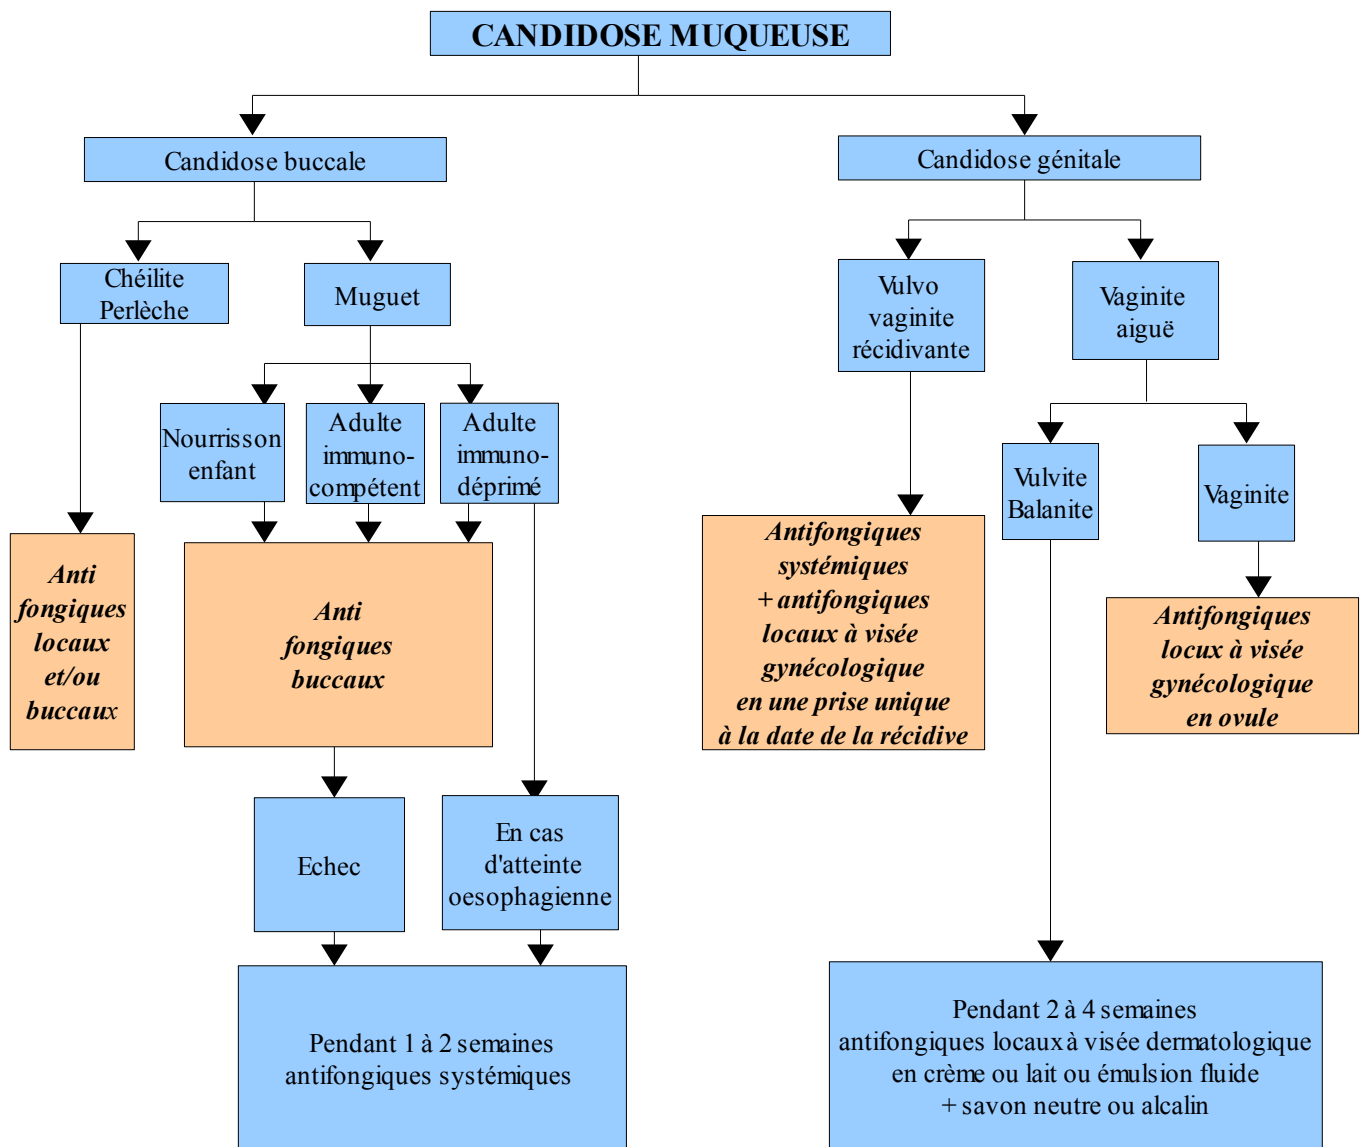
CANDIDOSE MUQUEUSE

Candidose buccale

Chéilite Perlèche

Anti fongiques locaux et/ou buccaux

Muguet

Nourrisson enfant

Adulte immuno-compétent

Adulte immuno-déprimé

Anti fongiques buccaux

Echec

En cas d'atteinte oesophagienne

Pendant 1 à 2 semaines antifongiques systémiques

Candidose génitale

Vulvo vaginite récidivante

Antifongiques systémiques + antifongiques locaux à visée gynécologique en une prise unique à la date de la récidive

Vaginite aiguë

Vulvite Balanite

Vaginite

Antifongiques locux à visée gynécologique en ovule

Pendant 2 à 4 semaines antifongiques locaux à visée dermatologique en crème ou lait ou émulsion fluide + savon neutre ou alcalin